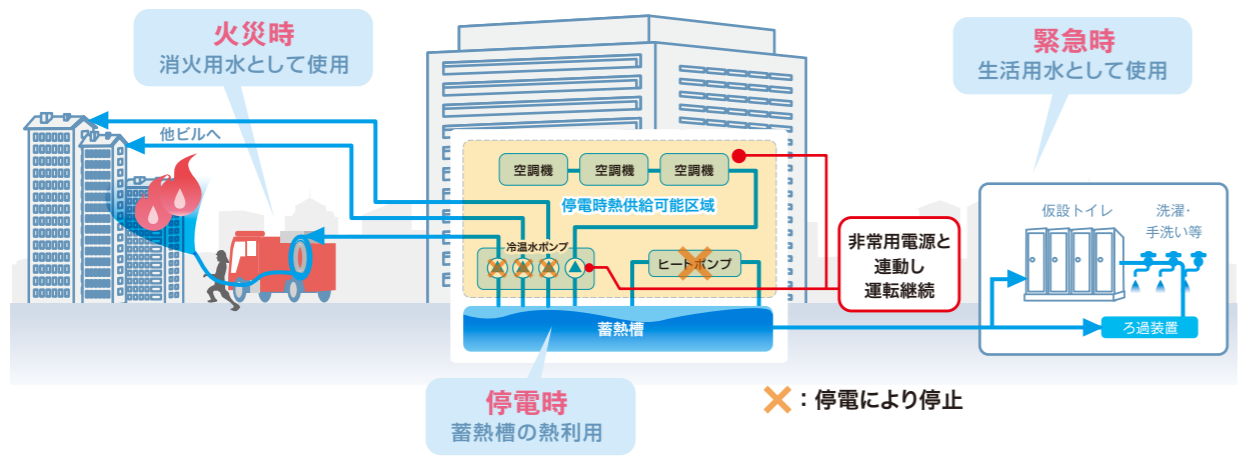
火災時
消火用水として使用

他ビルへ

空調機
空調機
空調機
停電時熱供給可能区域
冷温水ポンプ
ヒートポンプ

蓄熱槽

非常用電源と
連動し
運転継続

緊急時
生活用水として使用

仮設トイレ
洗濯・
手洗い等
ろ過装置

停電時
蓄熱槽の熱利用

✕：停電により停止